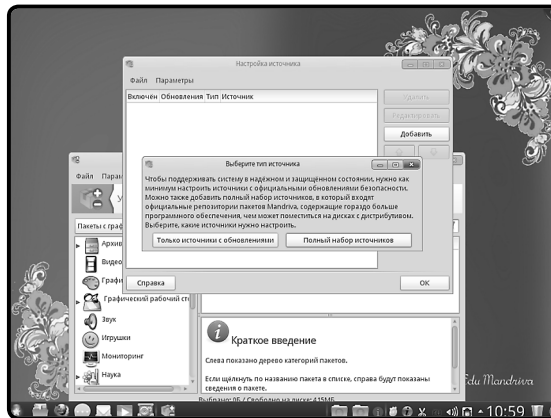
Настройка источника

Файл Параметры

Включён Обновления Тип Источник

Удалить

Редактировать

Добавить

Выберите тип источника

Чтобы поддерживать систему в надёжном и защищённом состоянии, нужно как минимум настроить источники с официальными обновлениями безопасности. Можно также добавить полный набор источников, в который входят официальные репозитории пакетов Mandriva, содержащие гораздо больше программного обеспечения, чем может поместиться на дисках с дистрибутивом. Выберите, какие источники нужно настроить.

Только источники с обновлениями

Полный набор источников

Справка

OK

Файл Пара

Пакеты с граф

Архив

Видео

Графи

Графический рабочий ст

Звук

Игрушки

Мониторинг

Наука

Краткое введение

Слева показано дерево категорий пакетов.

Если щёлкнуть по названию пакета в списке, справа будут показаны сведения о пакете.

Выбрано: 0Б / Свободно на диске: 415МБ

Edu Mandriva

10:59